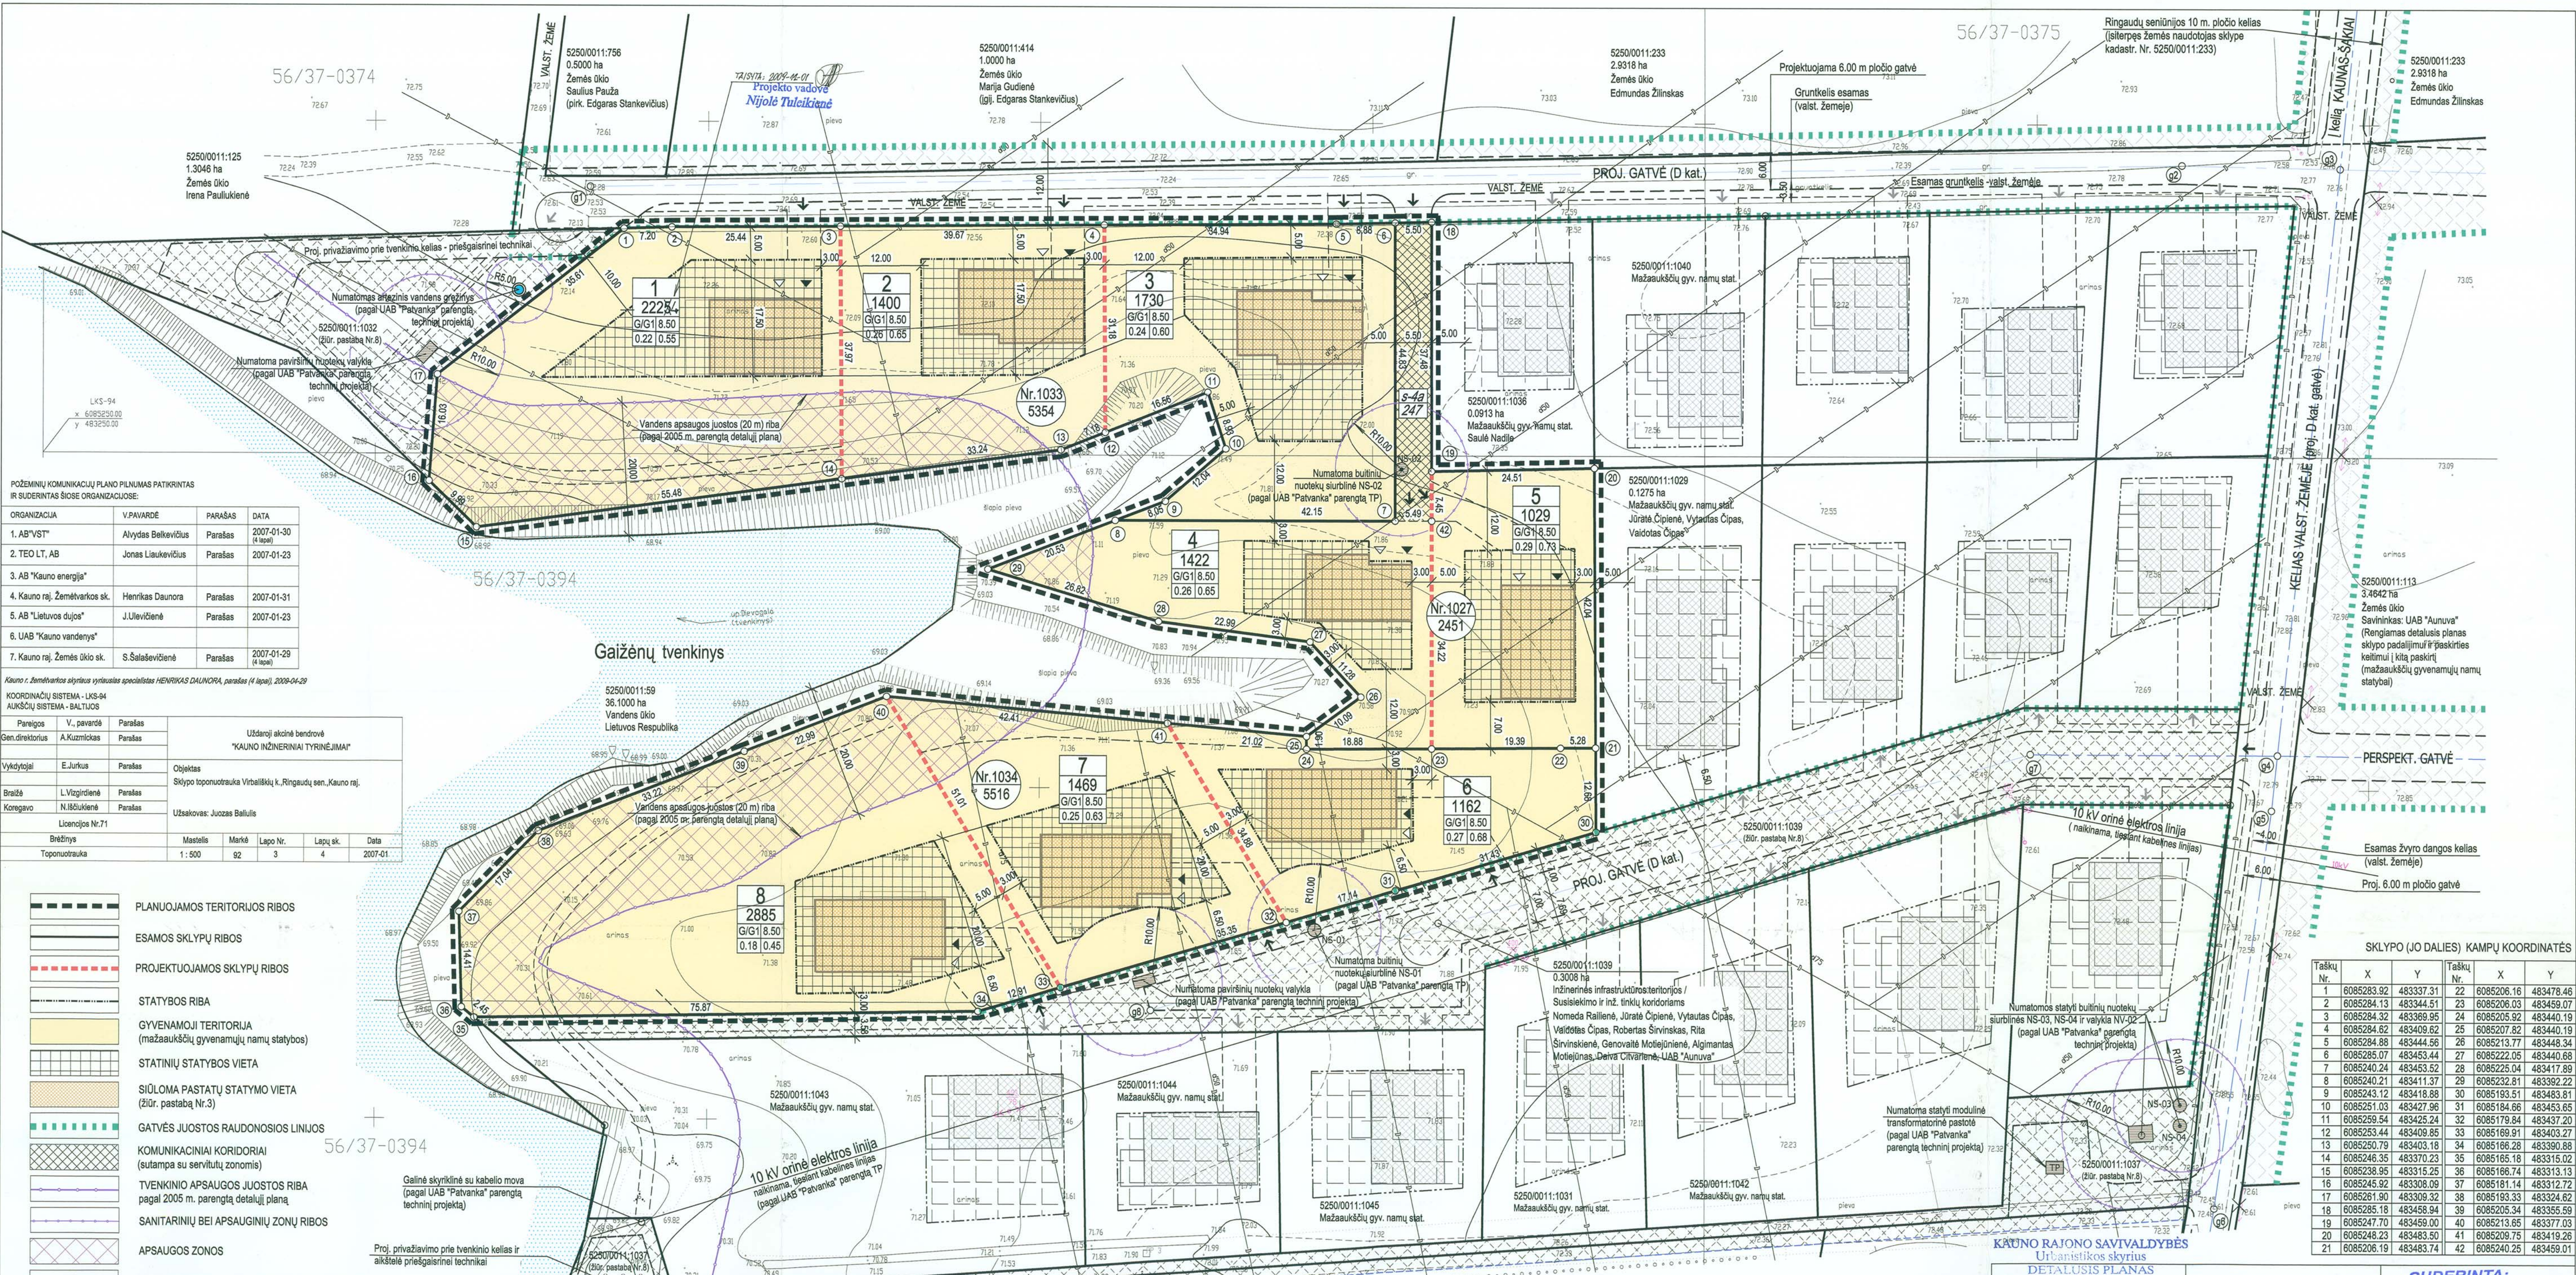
56/37-0374

5250/0011:756
0.5000 ha
Žemės ūkio
Saulius Pauža
(pirk. Edgaras Stankevičius)

5250/0011:414
1.0000 ha
Žemės ūkio
Marija Gudienė
(įgl. Edgaras Stankevičius)

Projekto vadovė
Nijolė Tulcikienė

5250/0011:233
2.9318 ha
Žemės ūkio
Edmundas Žilinskas

Projektuojama 6.00 m pločio gatvė

Gruntkelis esamas (valst. žemėje)

56/37-0375

Ringaudų seniūnijos 10 m. pločio kelias (įsiterpęs žemės naudotojas sklype kadastr. Nr. 5250/0011:233)

5250/0011:233
2.9318 ha
Žemės ūkio
Edmundas Žilinskas

Kelias KAUNAS-ŠAKIAI

5250/0011:125
1.3046 ha
Žemės ūkio
Irena Pauliukienė

VALST. ŽEMĖ

PROJ. GATVĖ (D kat.)

Esamas gruntkelis - valst. žemėje

Proj. privažiavimo prie tvenkinio kelias - priešgaisrinei technikai

Numatomas artezinis vandens gręžinys (pagal UAB "Patvanka" parengtą techninį projektą)

5250/0011:1032
(žiūr. pastabą Nr.8)

Numatoma paviršinių nuotekų valykla (pagal UAB "Patvanka" parengtą techninį projektą)

1
2225
G/G1 8.50
0.22 0.55

2
1400
G/G1 8.50
0.26 0.65

3
1730
G/G1 8.50
0.24 0.60

Nr.1033
5354

Vandens apsaugos juostos (20 m) riba (pagal 2005 m. parengtą detalųjį planą)

5250/0011:1040
Mažaaukščių gyv. namų stat.

5250/0011:1036
0.0913 ha
Mažaaukščių gyv. namų stat.
Saulė Nadle

S-49
247

Numatoma buitinių nuotekų siurblinė NS-02 (pagal UAB "Patvanka" parengtą TP)

5250/0011:1029
0.1275 ha
Mažaaukščių gyv. namų stat.
Jūratė Čiplienė, Vytautas Čipas, Valdotas Čipas

5
1029
G/G1 8.50
0.29 0.73

4
1422
G/G1 8.50
0.26 0.65

Nr.1027
2451

KELIAS VALST. ŽEMĖJE (proj. D kat. gatvė)

5250/0011:113
3.4642 ha
Žemės ūkio
Savininkas: UAB "Aunuva"
(Renglamas detalusis planas sklypo padalijimui ir paskirties keitimui į kitą paskirtį (mažaaukščių gyvenamųjų namų statybai)

PERSPEKT. GATVĖ

POŽEMINIŲ KOMUNIKACIJŲ PLANO PILNUMAS PATIKRINTAS IR SUDERINTAS ŠIOSE ORGANIZACIJOSE:

| ORGANIZACIJA | V.PAVARDĖ | PARAŠAS | DATA |
|---|---|---|---|
| 1. AB"VST" | Alvydas Belkevičius | Parašas | 2007-01-30 |
| 2. TEO LT, AB | Jonas Liaukevičius | Parašas | 2007-01-23 |
| 3. AB "Kauno energija" | | | |
| 4. Kauno raj. Žemėtvarkos sk. | Henrikas Daunora | Parašas | 2007-01-31 |
| 5. AB "Lietuvos dujos" | J.Ulevičienė | Parašas | 2007-01-23 |
| 6. UAB "Kauno vandenys" | | | |
| 7. Kauno raj. Žemės ūkio sk. | S.Šalaševičienė | Parašas | 2007-01-29 |

56/37-0394

Gaižėnų tvenkinys

5250/0011:59
36.1000 ha
Vandens ūkio
Lietuvos Respublika

KOORDINAČIŲ SISTEMA - LKS-94
AUKŠČIŲ SISTEMA - BALTIJOS

| Pareigos | V., pavardė | Parašas |
|---|---|---|
| Gen.direktorius | A.Kuzmickas | Parašas |
| Vykdytojai | E.Jurkus | Parašas |
| Braižė | L.Vizgirdienė | Parašas |
| Koregavo | N.Miliukienė | Parašas |

Uždaroji akcinė bendrovė "KAUNO INŽINERINIAI TYRINĖJIMAI"

Objektas
Sklypo toponuotrauka Vilbališkių k., Ringaudų sen.,Kauno raj.

Užsakovas : Juozas Baliula

Licenzijos Nr.71

| Brėžinys | Mastelis | Markė | Lapo Nr. | Lapų sk. | Data |
|---|---|---|---|---|---|
| Toponuotrauka | 1 : 500 | 92 | 3 | 4 | 2007-01 |

7
1469
G/G1 8.50
0.25 0.63

Nr.1034
5516

6
1162
G/G1 8.50
0.27 0.68

8
2885
G/G1 8.50
0.18 0.45

Vandens apsaugos juostos (20 m) riba (pagal 2005 m. parengtą detalųjį planą)

5250/0011:1039
(žiūr. pastabą Nr.8)

10 kV orinė elektros linija (naikinama, tiesiant kabelines linijas)

PROJ. GATVĖ (D kat.)

Esamas žvyro dangos kelias (valst. žemėje)

Proj. 6.00 m pločio gatvė

Numatoma buitinių nuotekų siurblinė NS-01 (pagal UAB "Patvanka" parengtą TP)

Numatoma paviršinių nuotekų valykla (pagal UAB "Patvanka" parengtą techninį projektą)

5250/0011:1039
0.3008 ha
Inžinerinės infrastruktūros teritorijos / Susisiekimo ir inž. tinklų koridoriams
Nomeda Railienė, Jūratė Čiplienė, Vytautas Čipas, Valdotas Čipas, Robertas Širvinskas, Rita Širvinskienė, Genovaitė Motiejūnienė, Algimantas Motiejūnas, Deivė Cilvarienė, UAB "Aunuva"

Numatomos statyti buitinių nuotekų siurblinės NS-03, NS-04 ir valykla NV-02 (pagal UAB "Patvanka" parengtą techninį projektą)

PLANUOJAMOS TERITORIJOS RIBOS
ESAMOS SKLYPŲ RIBOS
PROJEKTUOJAMOS SKLYPŲ RIBOS
STATYBOS RIBA
GYVENAMOJI TERITORIJA (mažaaukščių gyvenamųjų namų statybos)
STATINIŲ STATYBOS VIETA
SIŪLOMA PASTATŲ STATYMO VIETA (žiūr. pastabą Nr.3)
GATVĖS JUOSTOS RAUDONOSIOS LINIJOS
KOMUNIKACINIAI KORIDORIAI (sutampa su servitutų zonomis)
TVENKINIO APSAUGOS JUOSTOS RIBA pagal 2005 m. parengtą detalųjį planą
SANITARINIŲ BEI APSAUGINIŲ ZONŲ RIBOS
APSAUGOS ZONOS

56/37-0394

5250/0011:1043
Mažaaukščių gyv. namų stat.

5250/0011:1044
Mažaaukščių gyv. namų stat.

Galinė skynklinė su kabelio mova (pagal UAB "Patvanka" parengtą techninį projektą)

10 kV orinė elektros linija naikinama, tiesiant kabelines linijas (pagal UAB "Patvanka" parengtą TP

5250/0011:1031
Mažaaukščių gyv. namų stat.

5250/0011:1045
Mažaaukščių gyv. namų stat.

5250/0011:1042
Mažaaukščių gyv. namų stat.

Numatoma statyti modulinė transformatorinė pastotė (pagal UAB "Patvanka" parengtą techninį projektą)

5250/0011:1037
(žiūr. pastabą Nr.8)

Proj. privažiavimo prie tvenkinio kelias ir aikštelė priešgaisrinei technikai

SKLYPO (JO DALIES) KAMPŲ KOORDINATĖS

| Taškų Nr. | X | Y | Taškų Nr. | X | Y |
|---|---|---|---|---|---|
| 1 | 6085283.92 | 483337.31 | 22 | 6085206.16 | 483478.46 |
| 2 | 6085284.13 | 483344.51 | 23 | 6085206.03 | 483459.07 |
| 3 | 6085284.32 | 483369.95 | 24 | 6085205.92 | 483440.19 |
| 4 | 6085284.62 | 483409.82 | 25 | 6085207.82 | 483440.19 |
| 5 | 6085284.88 | 483444.56 | 26 | 6085213.77 | 483448.34 |
| 6 | 6085285.07 | 483453.44 | 27 | 6085222.05 | 483444.67 |
| 7 | 6085240.24 | 483453.52 | 28 | 6085225.04 | 483417.89 |
| 8 | 6085240.21 | 483411.37 | 29 | 6085232.81 | 483392.22 |
| 9 | 6085243.12 | 483418.81 | 30 | 6085193.51 | 483463.81 |
| 10 | 6085251.03 | 483427.96 | 31 | 6085184.66 | 483453.65 |
| 11 | 6085259.54 | 483425.24 | 32 | 6085179.84 | 483437.20 |
| 12 | 6085253.44 | 483409.85 | 33 | 6085169.91 | 483403.27 |
| 13 | 6085250.79 | 483403.19 | 34 | 6085166.28 | 483390.88 |
| 14 | 6085246.35 | 483370.23 | 35 | 6085165.21 | 483316.22 |
| 15 | 6085238.95 | 483315.25 | 36 | 6085166.74 | 483313.74 |
| 16 | 6085245.92 | 483308.09 | 37 | 6085181.14 | 483312.72 |
| 17 | 6085261.90 | 483309.32 | 38 | 6085193.33 | 483324.62 |
| 18 | 6085270.96 | 483312.65 | 39 | 6085205.34 | 483355.59 |
| 19 | 6085247.70 | 483459.00 | 40 | 6085213.65 | 483377.03 |
| 20 | 6085248.23 | 483483.50 | 41 | 6085219.75 | 483419.26 |
| 21 | 6085206.19 | 483489.24 | 42 | 6085240.25 | 483459.01 |

KAUNO RAJONO SAVIVALDYBĖS
Urbanistikos skyrius
DETALUSIS PLANAS